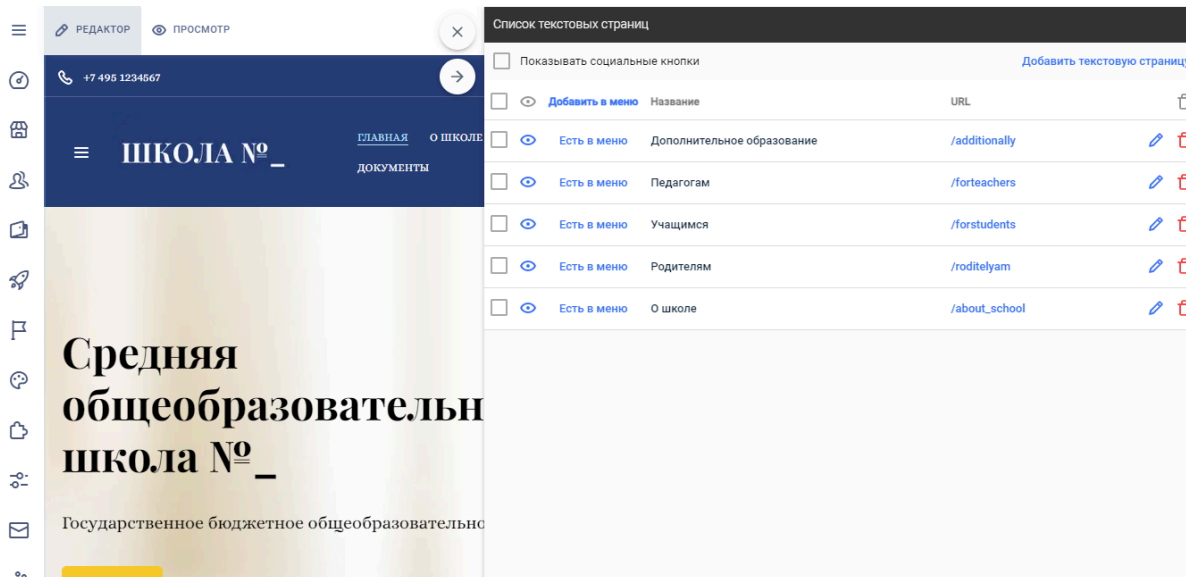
РЕДАКТОР ПРОСМОТР

+7 495 1234567

ШКОЛА №_

ГЛАВНАЯ О ШКОЛЕ
ДОКУМЕНТЫ

Средняя общеобразовательн
школа №_

Государственное бюджетное общеобразовательно

Список текстовых страниц

Показывать социальные кнопки

Добавить текстовую страниц

| | | Добавить в меню | Название | URL |
|---|---|---|---|---|
| | | Есть в меню | Дополнительное образование | /additionally |
| | | Есть в меню | Педагогам | /forteachers |
| | | Есть в меню | Учащимся | /forstudents |
| | | Есть в меню | Родителям | /roditelyam |
| | | Есть в меню | О школе | /about_school |